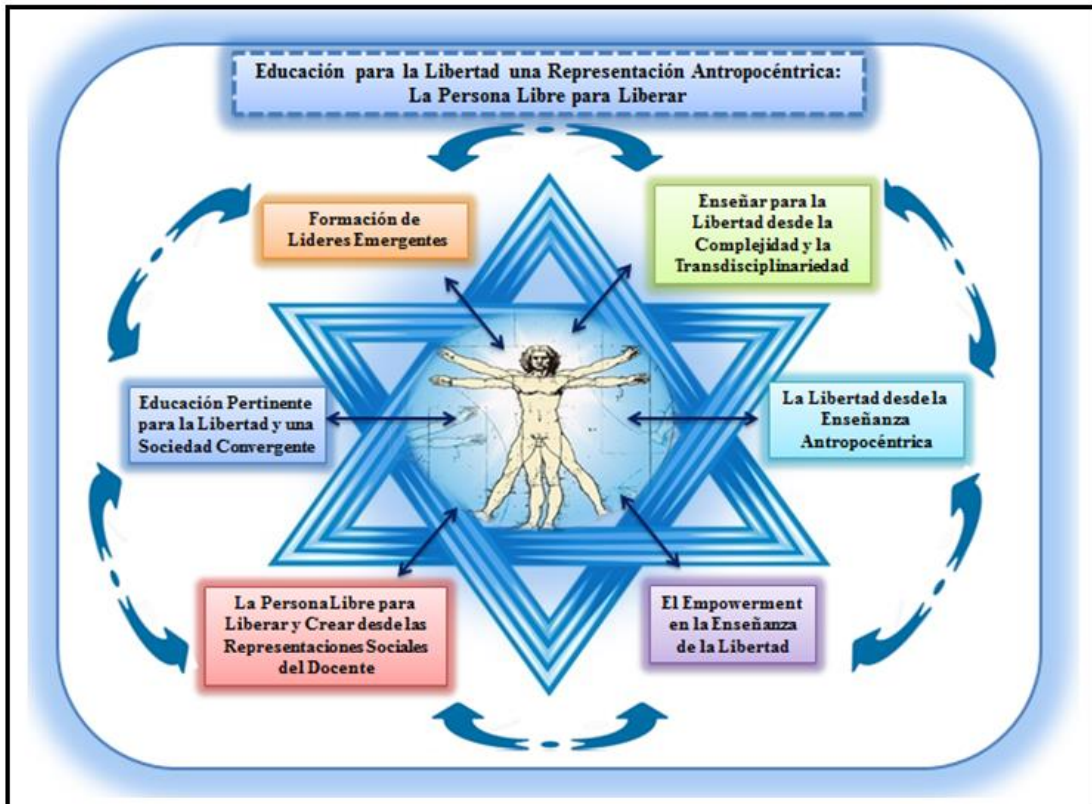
Educación para la Libertad una Representación Antropocéntrica: La Persona Libre para Liberar

Formación de Lideres Emergentes

Enseñar para la Libertad desde la Complejidad y la Transdisciplinariedad

Educación Pertinente para la Libertad y una Sociedad Convergente

La Libertad desde la Enseñanza Antropocéntrica

La Persona Libre para Liberar y Crear desde las Representaciones Sociales del Docente

El Empowerment en la Enseñanza de la Libertad